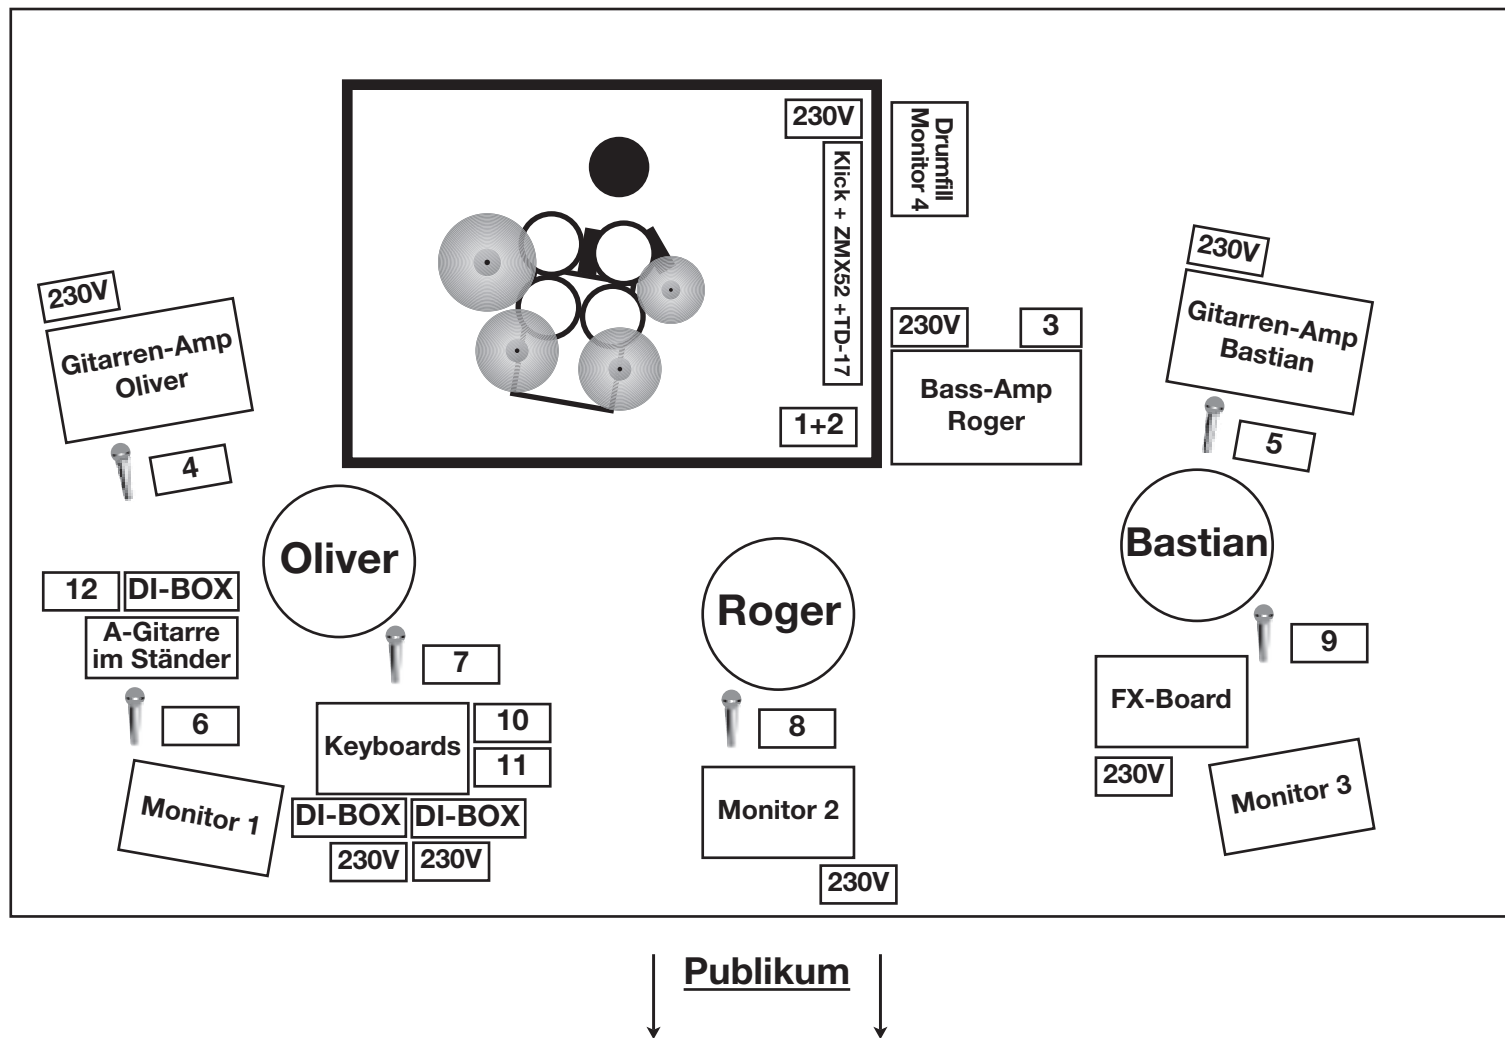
230V

Drumfill Monitor 4

Klick + ZMX52 +TD-17

1+2

230V

Gitarren-Amp Bastian

230V

Gitarren-Amp Oliver

230V

3

Bass-Amp Roger

5

4

Bastian

Oliver

12

DI-BOX

A-Gitarre im Ständer

Roger

9

7

FX-Board

6

Keyboards

10

11

8

230V

Monitor 1

DI-BOX

DI-BOX

Monitor 2

Monitor 3

230V

230V

230V

Publikum